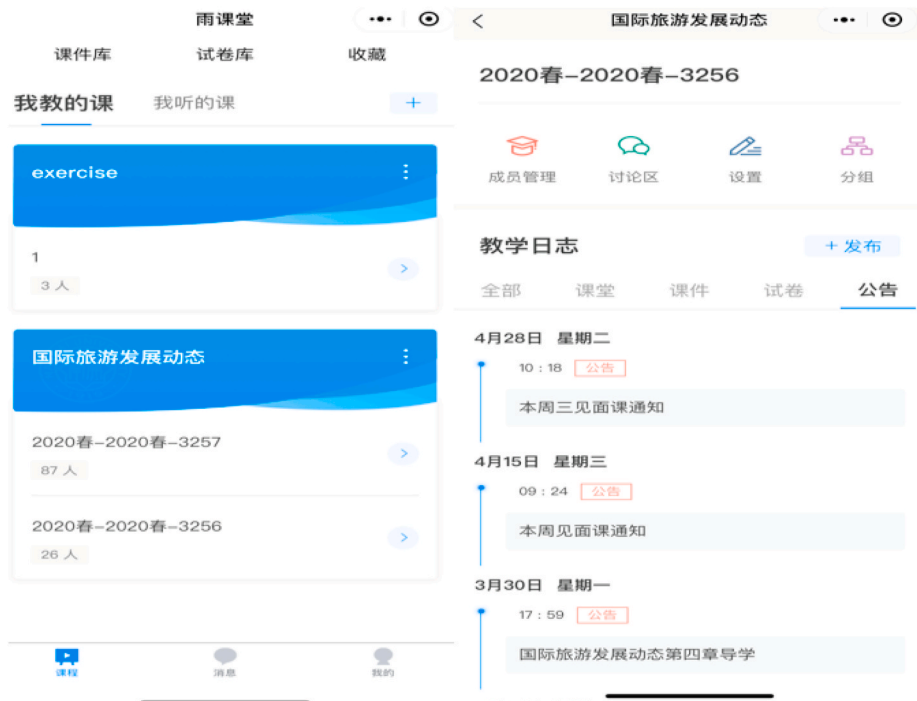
雨课堂

课件库 试卷库 收藏

我教的课 我听的课 +

exercise

1

3 人

国际旅游发展动态

2020春-2020春-3257

87 人

2020春-2020春-3256

26 人

课程 消息 我的

国际旅游发展动态

2020春-2020春-3256

成员管理 讨论区 设置 分组

教学日志 + 发布

全部 课堂 课件 试卷 公告

4月28日 星期二

10 : 18 公告

本周三见面课通知

4月15日 星期三

09 : 24 公告

本周见面课通知

3月30日 星期一

17 : 59 公告

国际旅游发展动态第四章导学